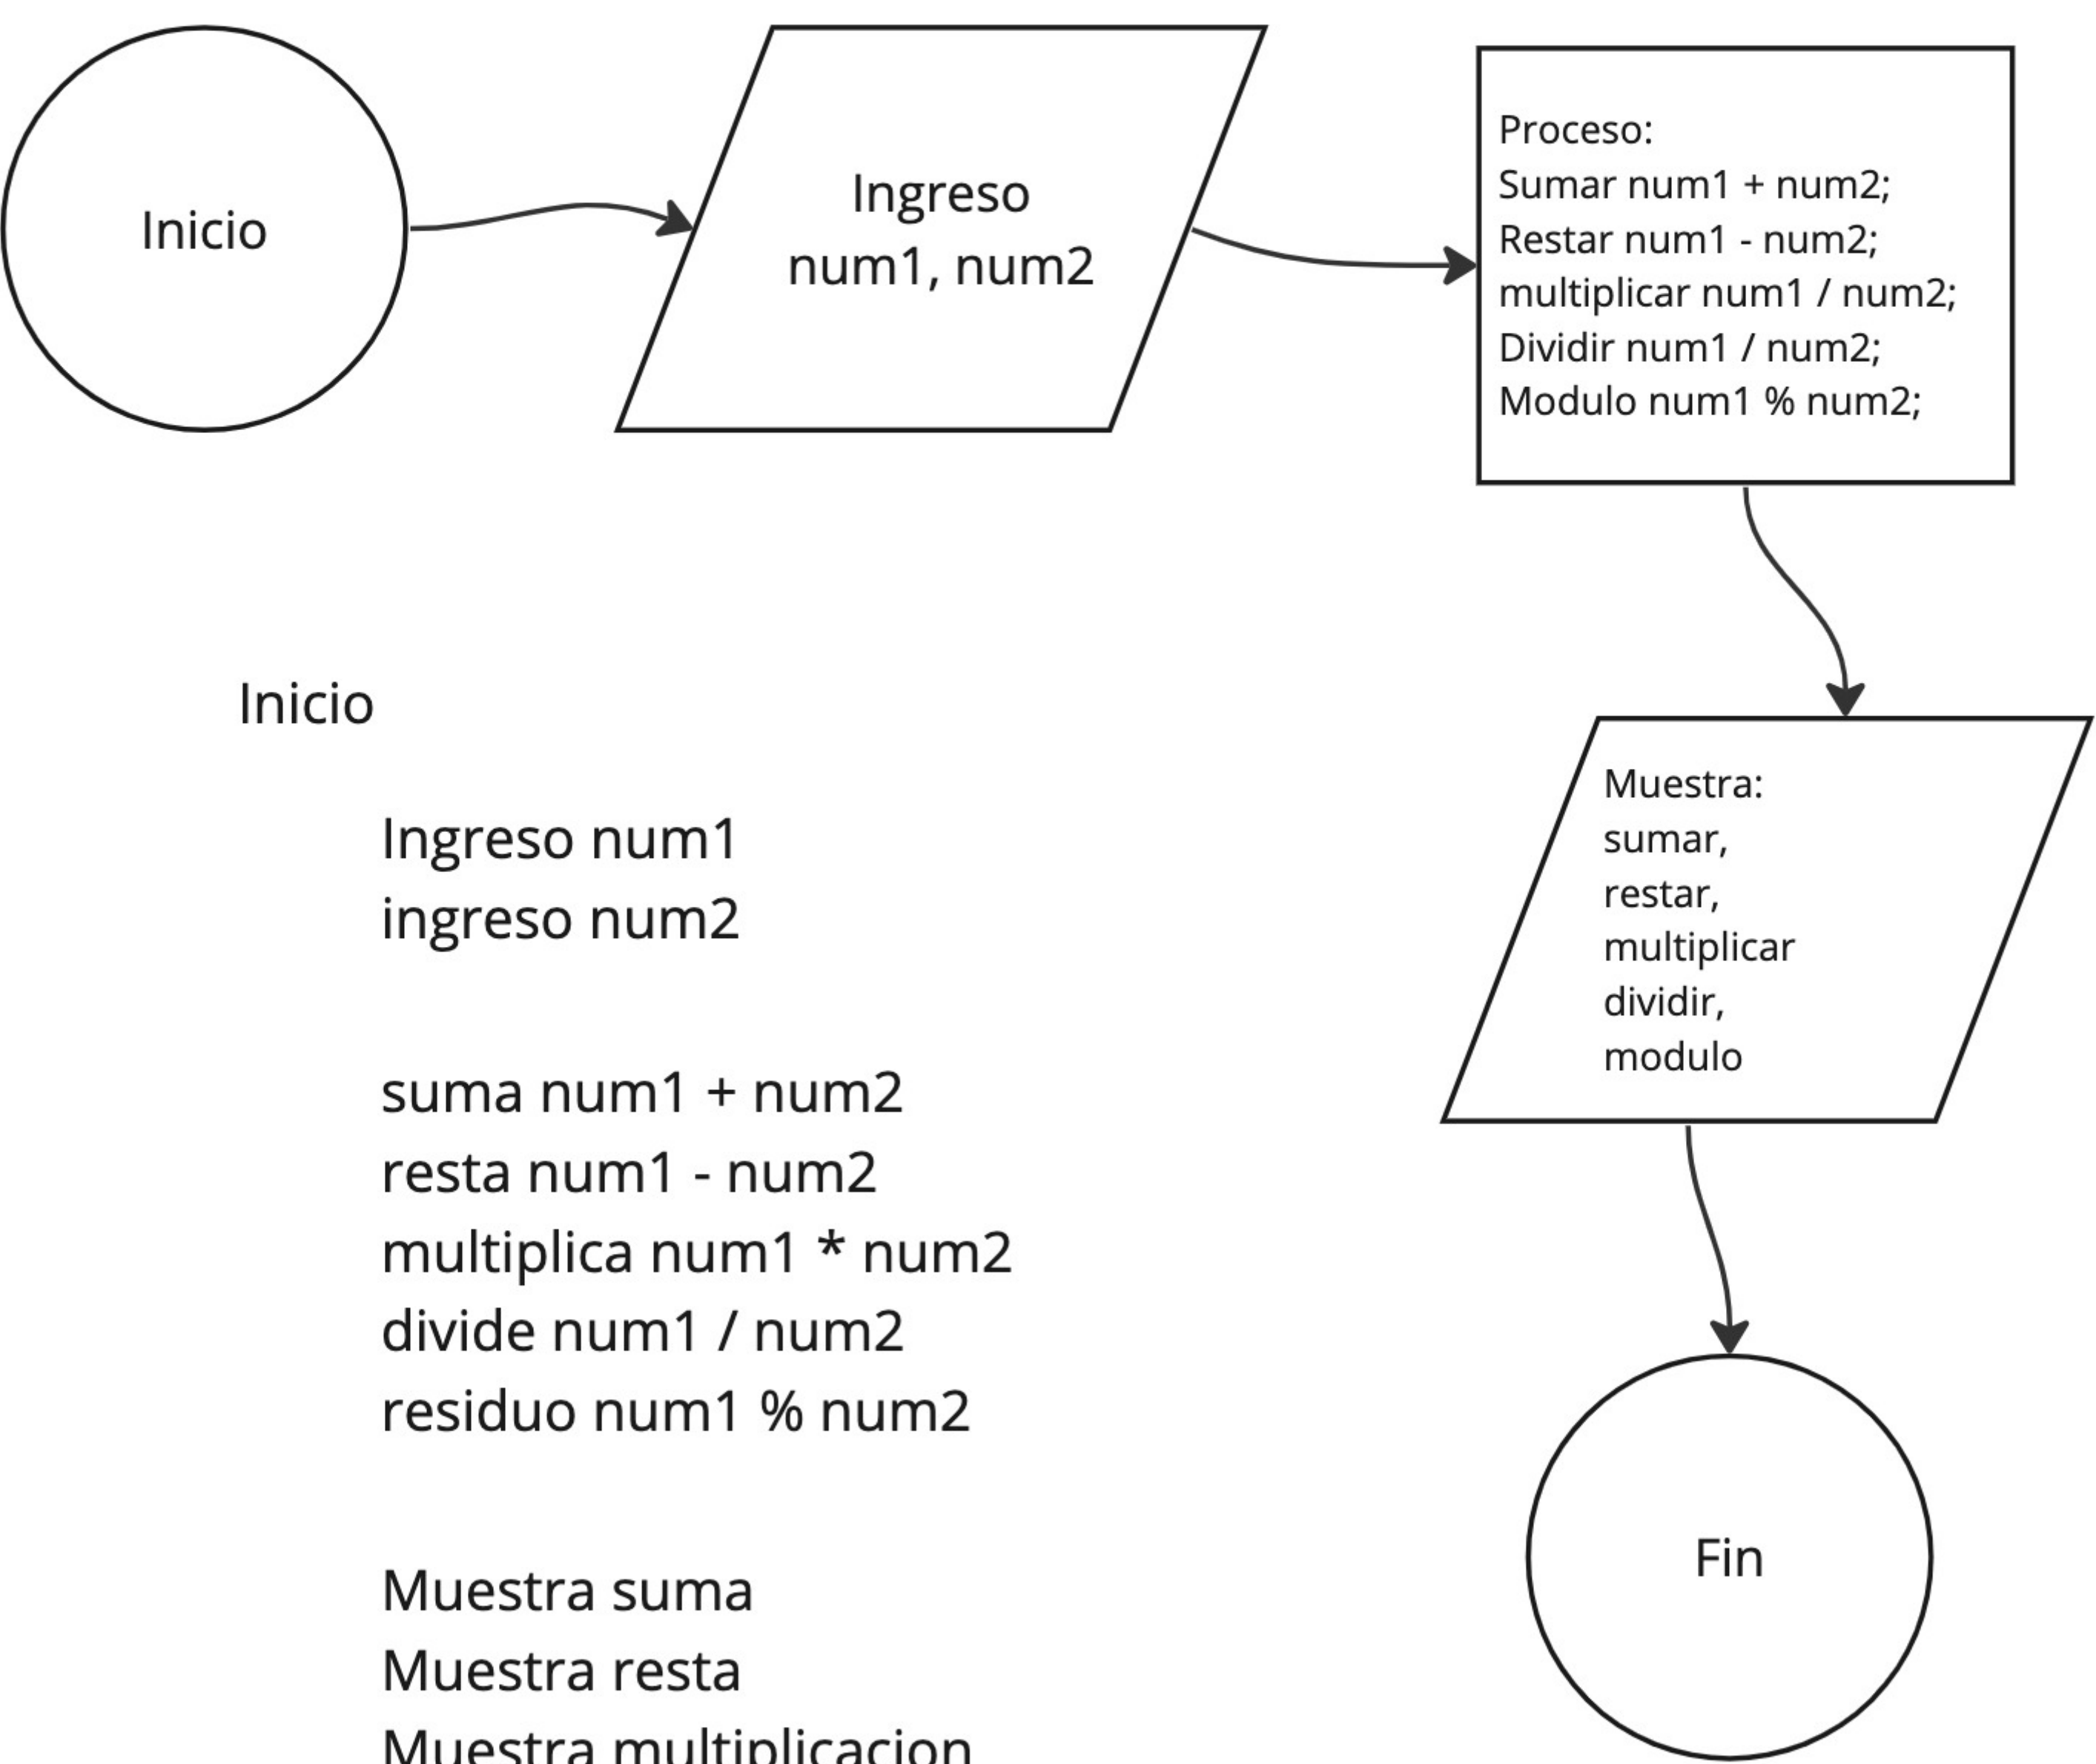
Inicio

Ingreso
num1, num2

Proceso:
Sumar num1 + num2;
Restar num1 - num2;
multiplicar num1 / num2;
Dividir num1 / num2;
Modulo num1 % num2;

Muestra:
sumar,
restar,
multiplicar
dividir,
modulo

Fin

Inicio

Ingreso num1
ingreso num2

suma num1 + num2
resta num1 - num2
multiplica num1 * num2
divide num1 / num2
residuo num1 % num2

Muestra suma
Muestra resta
Muestra multiplicacion